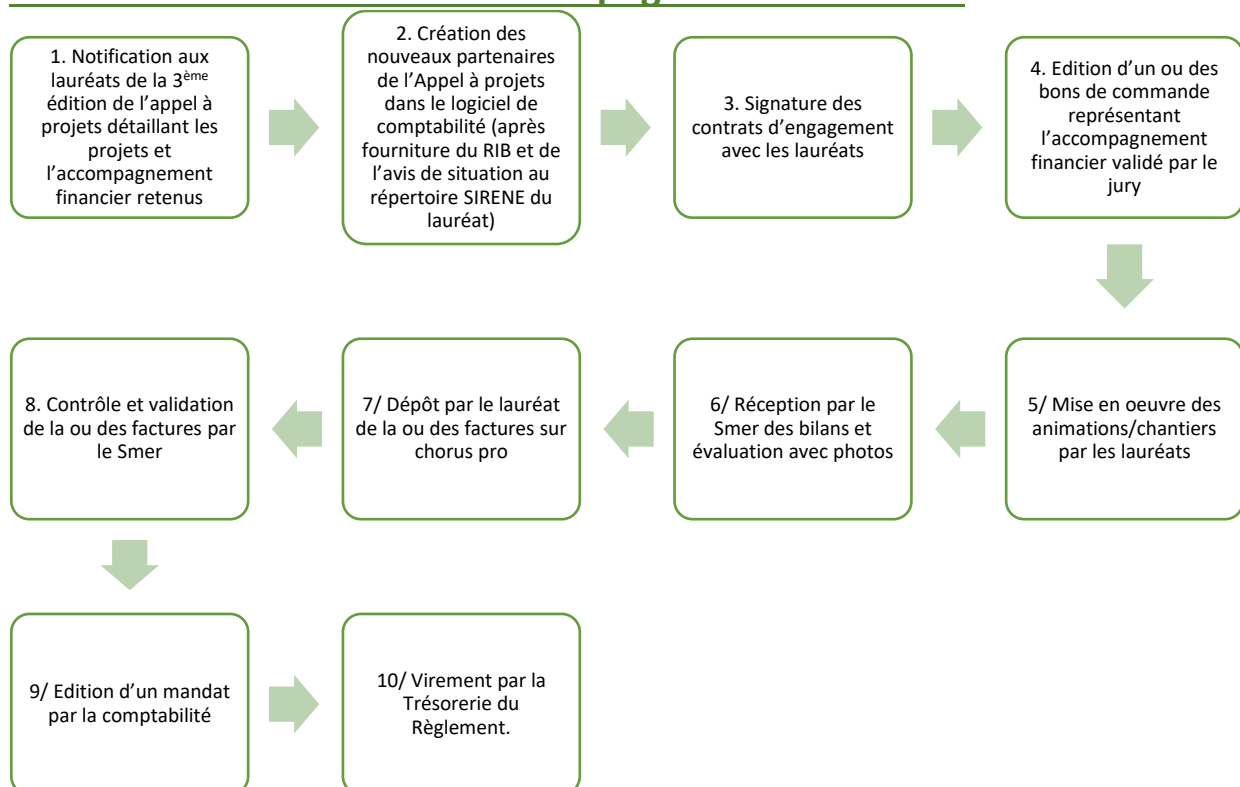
1. Notification aux lauréats de la 3$^{ème}$ édition de l'appel à projets détaillant les projets et l'accompagnement financier retenus

2. Création des nouveaux partenaires de l'Appel à projets dans le logiciel de comptabilité (après fourniture du RIB et de l'avis de situation au répertoire SIRENE du lauréat)

3. Signature des contrats d'engagement avec les lauréats

4. Edition d'un ou des bons de commande représentant l'accompagnement financier validé par le jury

5/ Mise en oeuvre des animations/chantiers par les lauréats

6/ Réception par le Smer des bilans et évaluation avec photos

7/ Dépôt par le lauréat de la ou des factures sur chorus pro

8. Contrôle et validation de la ou des factures par le Smer

9/ Edition d'un mandat par la comptabilité

10/ Virement par la Trésorerie du Règlement.